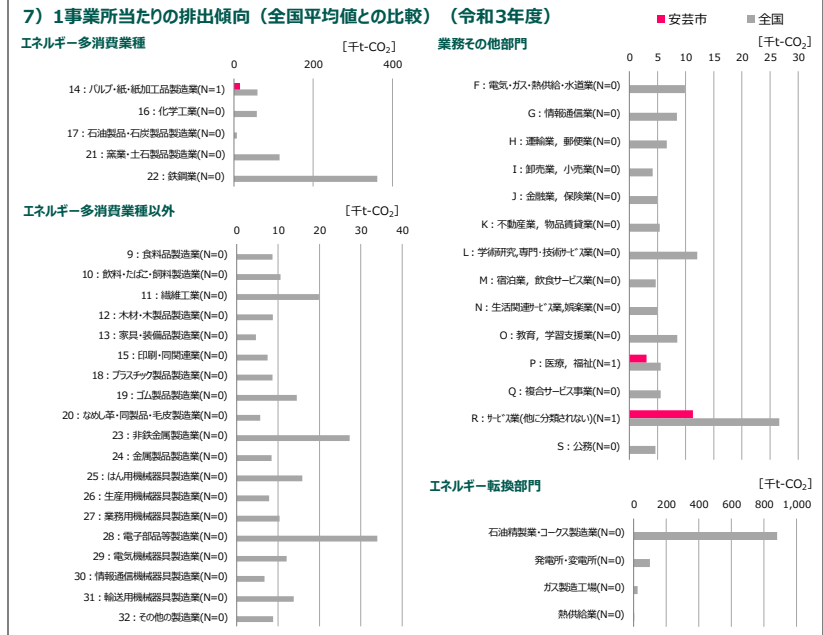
7）1事業所当たりの排出傾向（全国平均値との比較）（令和3年度）

安芸市　全国

エネルギー多消費業種

[千t-$CO_2$]

0　200　400

14：パルプ・紙・紙加工品製造業(N=1)

16：化学工業

17：石油製品・石炭製品製造業(N=0)

21：窯業・土石製品製造業(N=0)

22：鉄鋼業(N=0)

エネルギー多消費業種以外

[千t-$CO_2$]

0　10　20　30　40

9：食料品製造業(N=0)

10：飲料・たばこ・飼料製造業(N=0)

11：繊維工業(N=0)

12：木材・木製品製造業(N=0)

13：家具・装備品製造業(N=0)

15：印刷・同関連業(N=0)

18：プラスチック製品製造業(N=0)

19：ゴム製品製造業(N=0)

20：なめし革・同製品・毛皮製造業(N=0)

23：非鉄金属製造業(N=0)

24：金属製品製造業(N=0)

25：はん用機械器具製造業(N=0)

26：生産用機械器具製造業(N=0)

27：業務用機械器具製造業(N=0)

28：電子部品等製造業(N=0)

29：電気機械器具製造業(N=0)

30：情報通信機械器具製造業(N=0)

31：輸送用機械器具製造業(N=0)

32：その他の製造業(N=0)

業務その他部門

[千t-$CO_2$]

0　5　10　15　20　25　30

F：電気・ガス・熱供給・水道業(N=0)

G：情報通信業(N=0)

H：運輸業，郵便業(N=0)

I：卸売業，小売業(N=0)

J：金融業，保険業(N=0)

K：不動産業，物品賃貸業(N=0)

L：学術研究,専門・技術ｻｰﾋﾞｽ業(N=0)

M：宿泊業，飲食サービス業(N=0)

N：生活関連ｻｰﾋﾞｽ業,娯楽業(N=0)

O：教育，学習支援業(N=0)

P：医療，福祉(N=1)

Q：複合サービス事業(N=0)

R：ｻｰﾋﾞｽ業(他に分類されない)(N=1)

S：公務(N=0)

エネルギー転換部門

[千t-$CO_2$]

0　200　400　600　800　1,000

石油精製業・コークス製造業(N=0)

発電所・変電所(N=0)

ガス製造工場(N=0)

熱供給業(N=0)